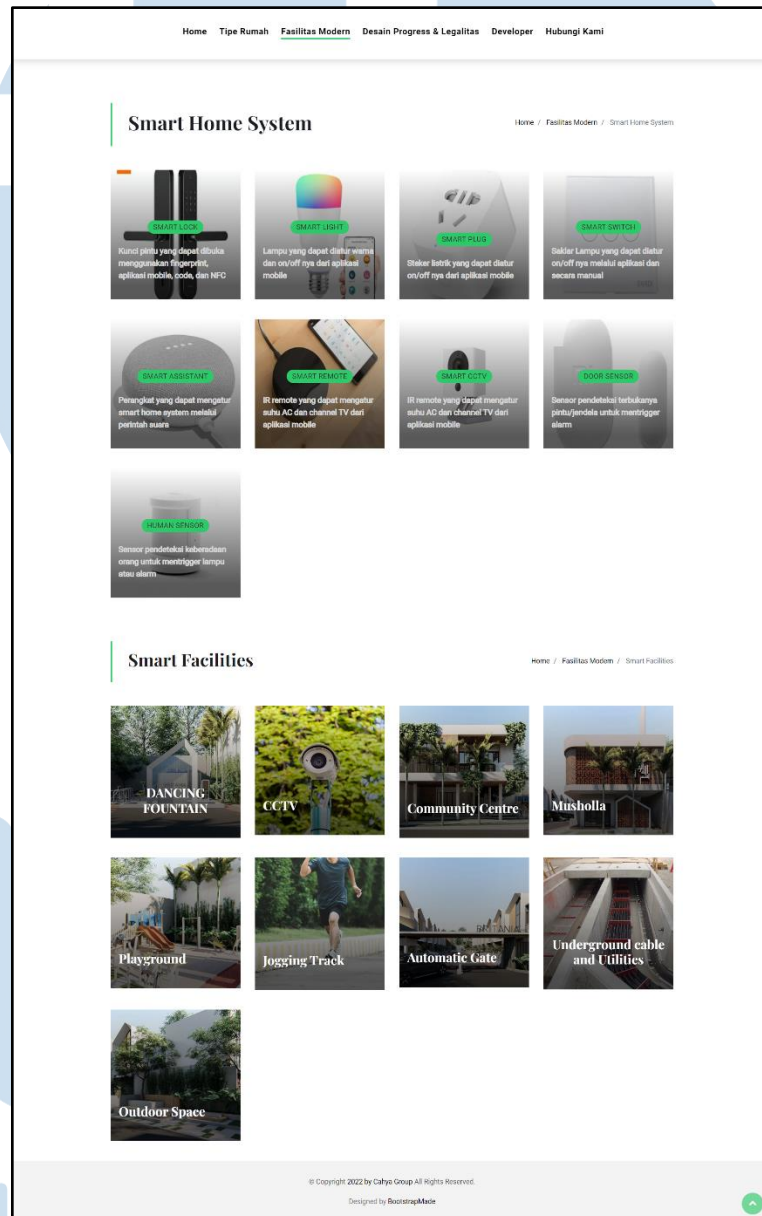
Home Tipe Rumah Fasilitas Modern Desain Progress & Legalitas Developer Hubungi Kami

Smart Home System

Home / Fasilitas Modern / Smart Home System

SMART LOCK
Kunci pintu yang dapat dibuka menggunakan fingerprint, aplikasi mobile, code, dan NFC

SMART LIGHT
Lampu yang dapat diatur warna dan on/off nya dari aplikasi mobile

SMART PLUG
Steker listrik yang dapat diatur on/off nya dari aplikasi mobile

SMART SWITCH
Saklar Lampu yang dapat diatur on/off nya melalui aplikasi dan secara manual

SMART ASSISTANT
Perangkat yang dapat mengatur smart home system melalui perintah suara

SMART REMOTE
IR remote yang dapat mengatur suhu AC dan channel TV dari aplikasi mobile

SMART CCTV
IR remote yang dapat mengatur suhu AC dan channel TV dari aplikasi mobile

DOOR SENSOR
Sensor pendeteksi terbukanya pintu/jendela untuk mentrigger alarm

HUMAN SENSOR
Sensor pendeteksi keberadaan orang untuk mentrigger lampu atau alarm

Smart Facilities

Home / Fasilitas Modern / Smart Facilities

DANCING FOUNTAIN

CCTV

Community Centre

Musholla

Playground

Jogging Track

Automatic Gate

Underground cable and Utilities

Outdoor Space

© Copyright 2022 by Cahya Group All Rights Reserved.

Designed by BootstrapMade